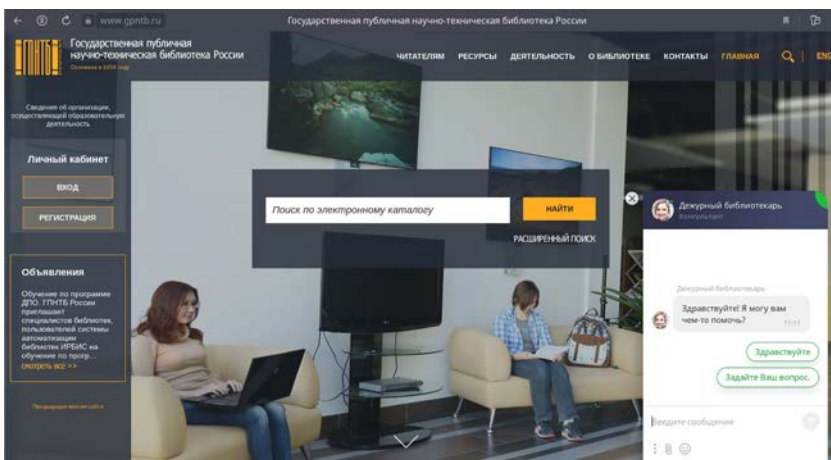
www.gpntb.ru

Государственная публичная научно-техническая библиотека России

ГПНТБ

Государственная публичная научно-техническая библиотека России

Основана в 1958 году

ЧИТАТЕЛЯМ РЕСУРСЫ ДЕЯТЕЛЬНОСТЬ О БИБЛИОТЕКЕ КОНТАКТЫ ГЛАВНАЯ

ENG

Сведения об организации, осуществляющей образовательную деятельность

Личный кабинет

ВХОД

РЕГИСТРАЦИЯ

Объявления

Обучение по программе ДПО. ГПНТБ России приглашает специалистов библиотек, пользователей системы автоматизации библиотек ИРБИС на обучение по прогр...

смотреть все >>

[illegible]

Поиск по электронному каталогу

НАЙТИ

РАСШИРЕННЫЙ ПОИСК

Дежурный библиотекарь

Консультант

Дежурный библиотекарь

Здравствуйте! Я могу вам чем-то помочь?

11:11

Здравствуйте

Задайте Ваш вопрос.

Введите сообщение